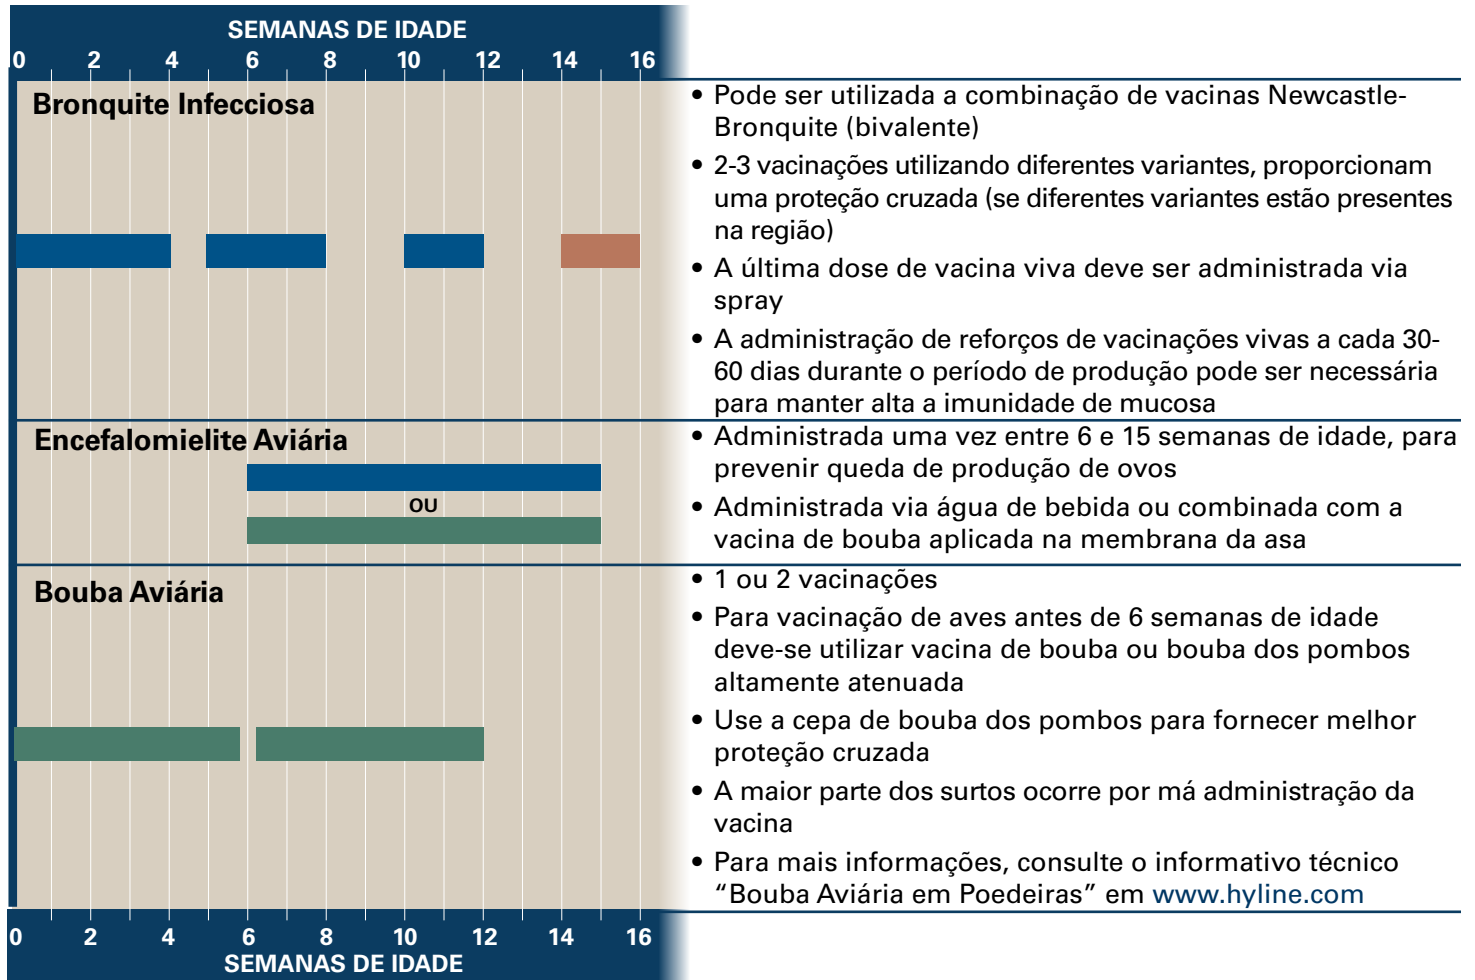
SEMANAS DE IDADE
0 2 4 6 8 10 12 14 16

Bronquite Infecciosa

• Pode ser utilizada a combinação de vacinas Newcastle-Bronquite (bivalente)
• 2-3 vacinações utilizando diferentes variantes, proporcionam uma proteção cruzada (se diferentes variantes estão presentes na região)
• A última dose de vacina viva deve ser administrada via spray
• A administração de reforços de vacinações vivas a cada 30-60 dias durante o período de produção pode ser necessária para manter alta a imunidade de mucosa

Encefalomielite Aviária

OU

• Administrada uma vez entre 6 e 15 semanas de idade, para prevenir queda de produção de ovos
• Administrada via água de bebida ou combinada com a vacina de bouba aplicada na membrana da asa

Bouba Aviária

• 1 ou 2 vacinações
• Para vacinação de aves antes de 6 semanas de idade deve-se utilizar vacina de bouba ou bouba dos pombos altamente atenuada
• Use a cepa de bouba dos pombos para fornecer melhor proteção cruzada
• A maior parte dos surtos ocorre por má administração da vacina
• Para mais informações, consulte o informativo técnico "Bouba Aviária em Poedeiras" em www.hyline.com

0 2 4 6 8 10 12 14 16
SEMANAS DE IDADE